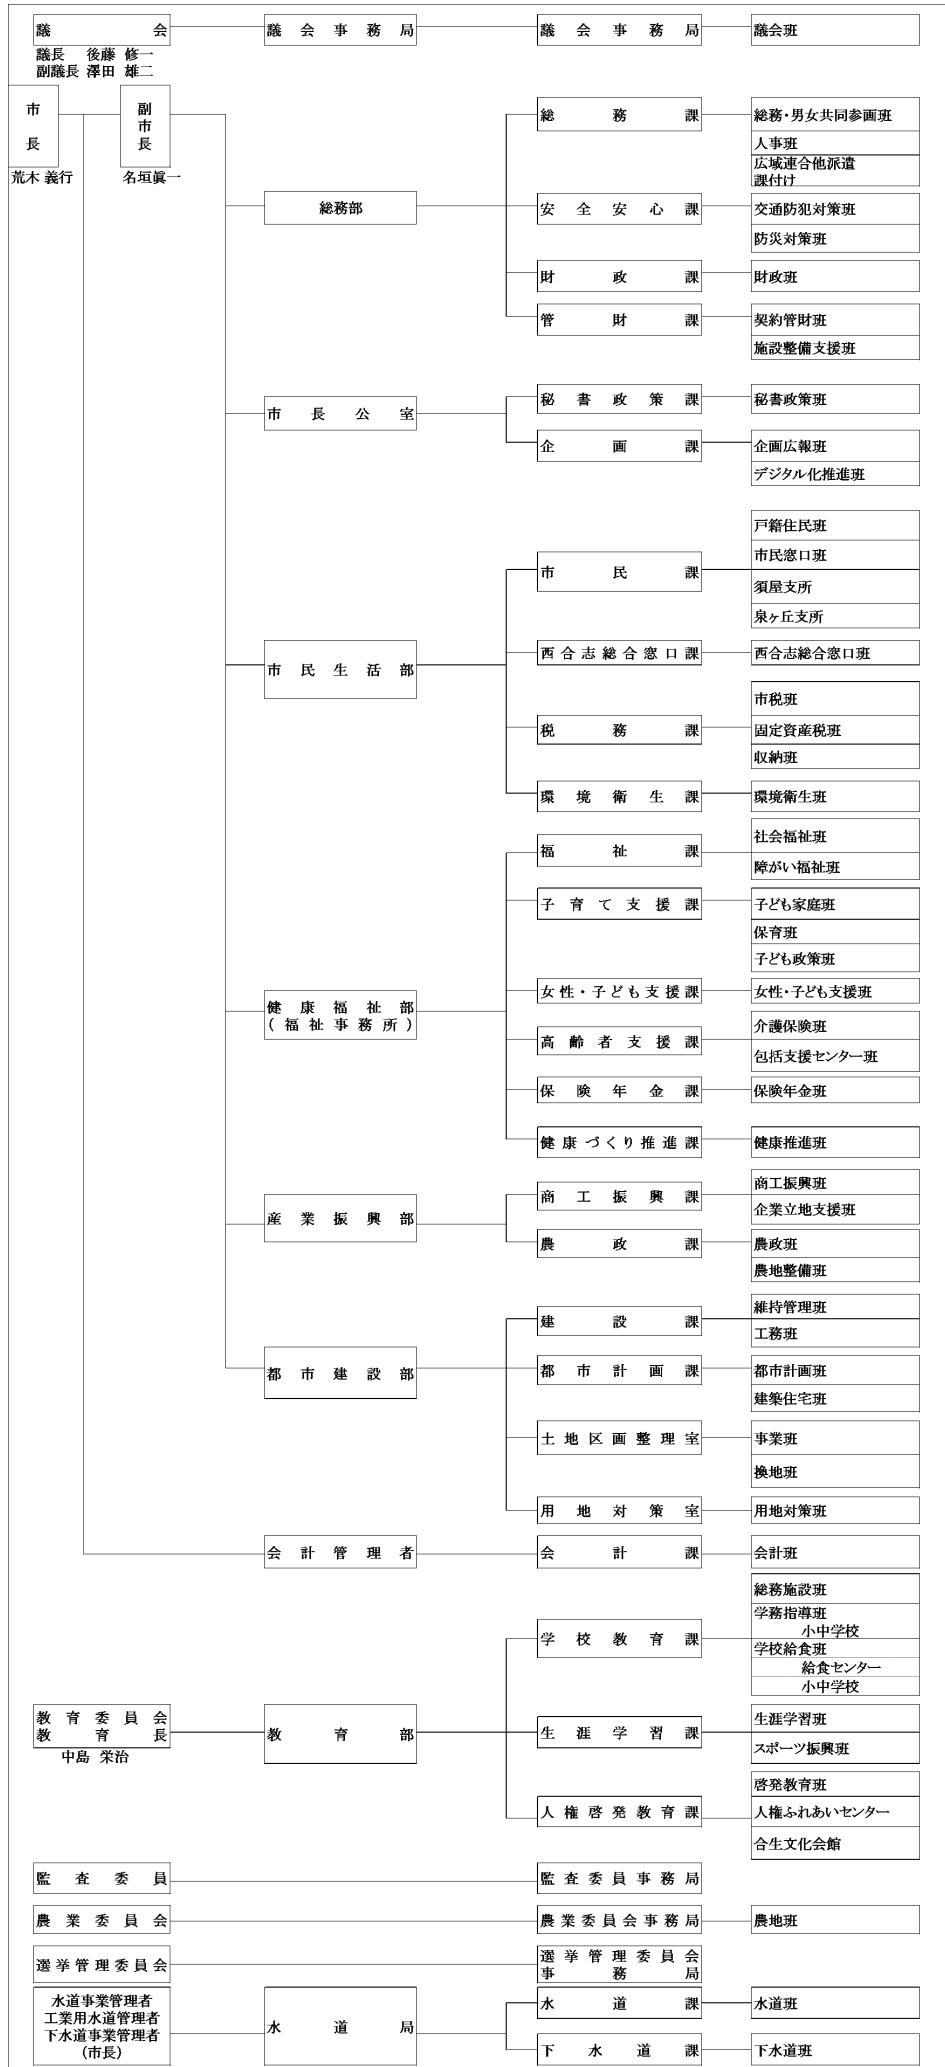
議会
議長　後藤　修一
副議長　澤田　雄二

議会事務局

議会事務局

議会班

市長
荒木　義行

副市長
名垣眞一

総務部

総務課
総務・男女共同参画班
人事班
広域連合他派遣課付け

安全安心課
交通防犯対策班
防災対策班

財政課
財政班

管財課
契約管財班
施設整備支援班

市長公室

秘書政策課
秘書政策班

企画課
企画広報班
デジタル化推進班

市民生活部

市民課
戸籍住民班
市民窓口班
須屋支所
泉ヶ丘支所

西合志総合窓口課
西合志総合窓口班

税務課
市税班
固定資産税班
収納班

環境衛生課
環境衛生班

健康福祉部
（福祉事務所）

福祉課
社会福祉班
障がい福祉班

子育て支援課
子ども家庭班
保育班
子ども政策班

女性・子ども支援課
女性・子ども支援班

高齢者支援課
介護保険班
包括支援センター班

保険年金課
保険年金班

健康づくり推進課
健康推進班

産業振興部

商工振興課
商工振興班
企業立地支援班

農政課
農政班
農地整備班

都市建設部

建設課
維持管理班
工務班

都市計画課
都市計画班
建築住宅班

土地区画整理室
事業班
換地班

用地対策室
用地対策班

会計管理者

会計課
会計班

教育委員会
教育長
中島　栄治

教育部

学校教育課
総務施設班
学務指導班
小中学校
学校給食班
給食センター
小中学校

生涯学習課
生涯学習班
スポーツ振興班

人権啓発教育課
啓発教育班
人権ふれあいセンター
合生文化会館

監査委員

監査委員事務局

農業委員会

農業委員会事務局

農地班

選挙管理委員会

選挙管理委員会事務局

水道事業管理者
工業用水道管理者
下水道事業管理者
（市長）

水道局

水道課
水道班

下水道課
下水道班